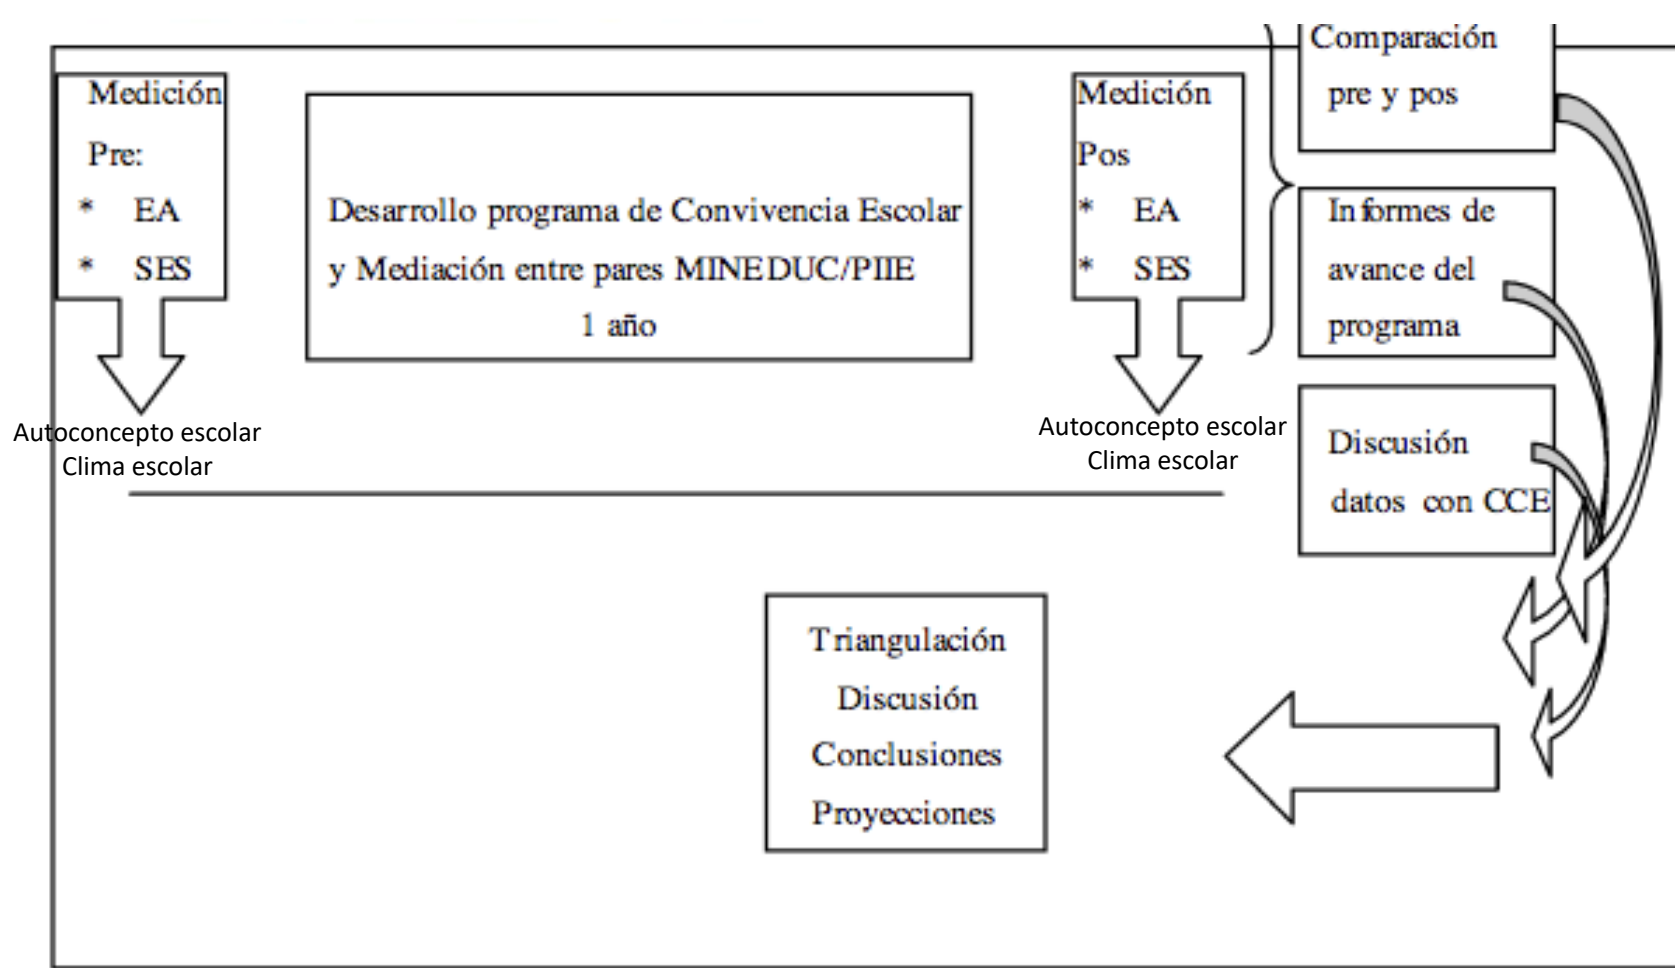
Medición Pre:
* EA
* SES

Autoconcepto escolar
Clima escolar

Desarrollo programa de Convivencia Escolar y Mediación entre pares MINEDUC/PIIE
1 año

Medición Pos
* EA
* SES

Autoconcepto escolar
Clima escolar

Comparación pre y pos

Informes de avance del programa

Discusión datos con CCE

Triangulación
Discusión
Conclusiones
Proyecciones